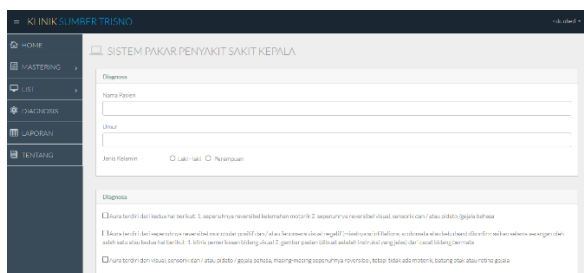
≡ KLINIK SUMBER TRISNO

Admin ▾

HOME
MASTERING
LIST
DIAGNOSIS
LAPORAN
TENTANG

SISTEM PAKAR PENYAKIT SAKIT KEPALA

Diagnosa

Nama Pasien

Umur

Jenis Kelamin ○ Laki-laki ○ Perempuan

Diagnosa

☐ Aura terdiri dari kedua hal berikut: 1. sepenuhnya reversibel kelemahan motorik 2. sepenuhnya reversibel visual, sensorik dan / atau dsfatia/gejala bahasa

☐ Aura terdiri dari sepenuhnya reversibel visual dan/atau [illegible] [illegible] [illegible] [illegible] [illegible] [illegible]

☐ Aura terdiri dari visual, sensorik dan / atau dsfatia / gejala bahasa, masing-masing sepenuhnya reversibel, tetapi tidak ada motorik, batang otak atau retina gejala